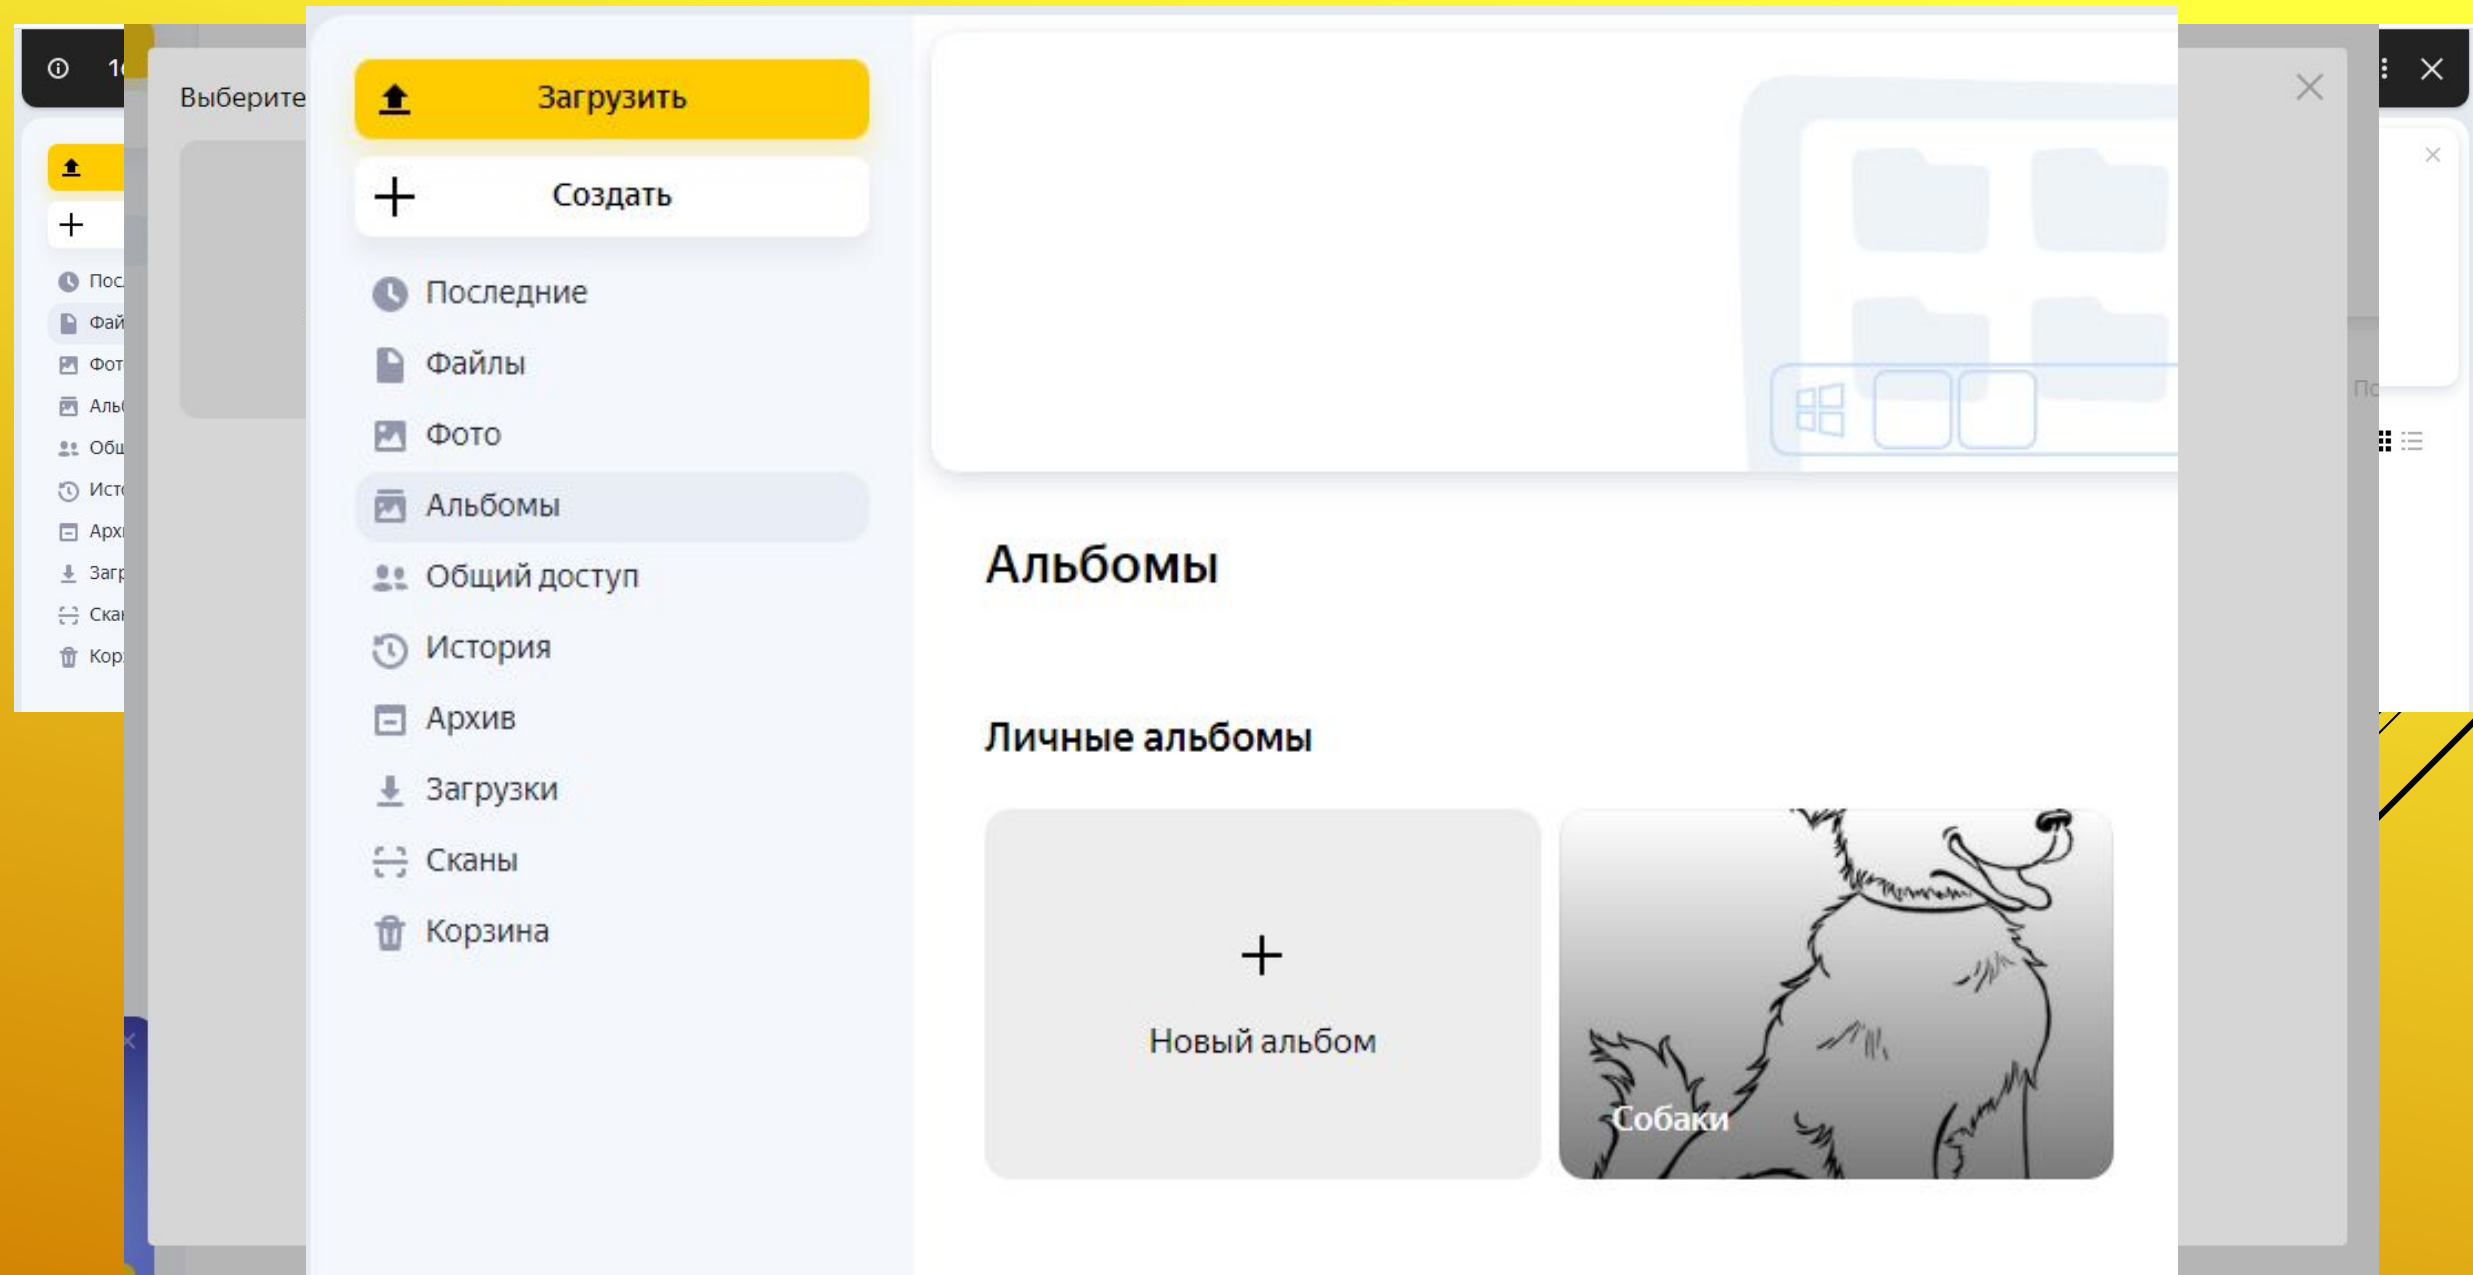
1(

Пос
Фай
Фот
Аль
Общ
Исто
Архи
Загр
Скан
Кор

Выберите

Загрузить

Создать

Последние

Файлы

Фото

Альбомы

Общий доступ

История

Архив

Загрузки

Сканы

Корзина

Альбомы

Личные альбомы

Новый альбом

Собаки

По